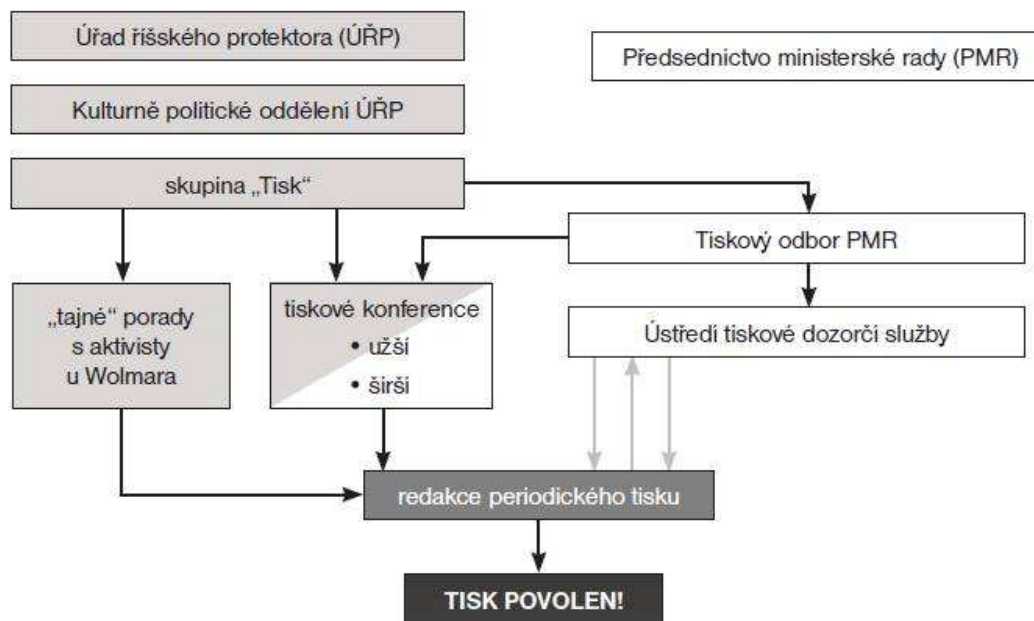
Úřad říšského protektora (ÚŘP)

Předsednictvo ministerské rady (PMR)

Kulturně politické oddělení ÚŘP

skupina „Tisk“

Tiskový odbor PMR

„tajné“ porady s aktivisty u Wolmara

tiskové konference
• užší
• širší

Ústředí tiskové dozorčí služby

redakce periodického tisku

TISK POVOLEN!